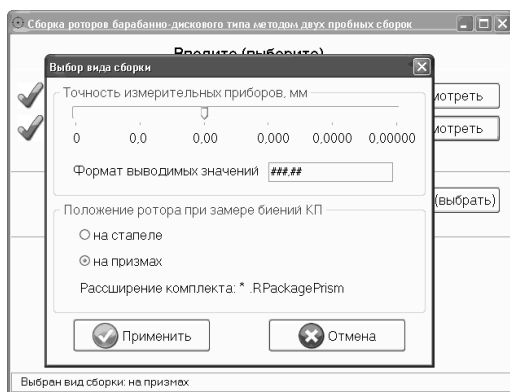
Сборка роторов барабанно-дискового типа методом двух пробных сборок

Введите (выберите)

Выбор вида сборки

Точность измерительных приборов, мм

0 0,0 0,00 0,000 0,0000 0,00000

Формат выводимых значений ###.##

Положение ротора при замере биений КП

на стапеле

на призмах

Расширение комплекта: * .RPackagePrism

Применить

Отмена

мотреть

мотреть

(выбрать)

Выбран вид сборки: на призмах